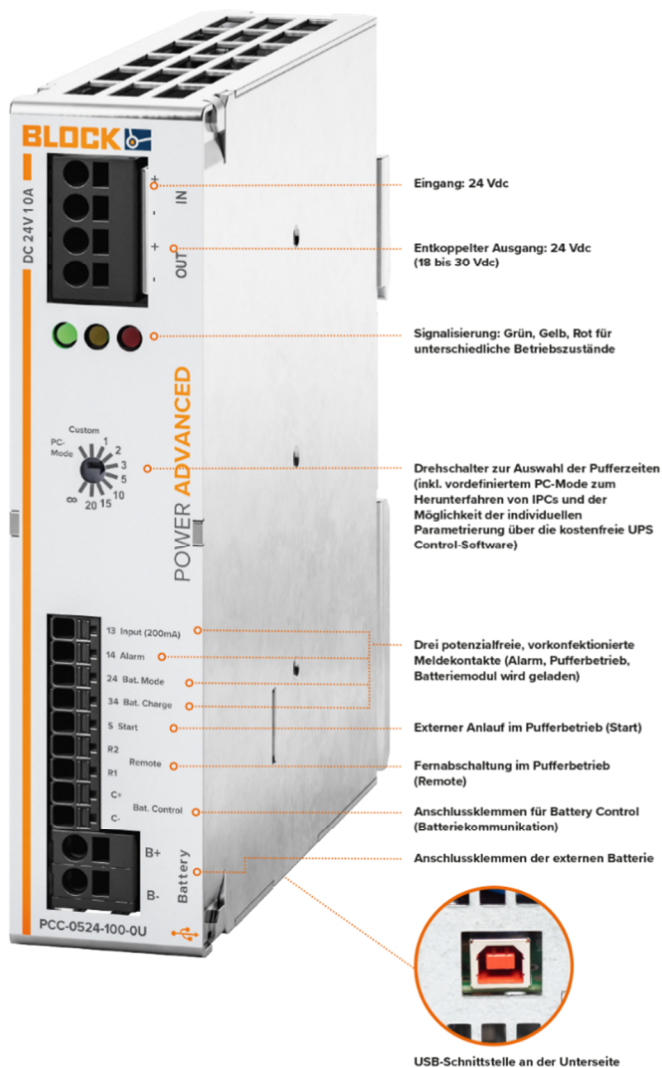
BLOCK

DC 24V 10A

+ - IN

+ - OUT

Eingang: 24 Vdc

Entkoppelter Ausgang: 24 Vdc (18 bis 30 Vdc)

Signalisierung: Grün, Gelb, Rot für unterschiedliche Betriebszustände

Custom
PC-Mode
1 2 3 5 10 15 20 ∞

POWER ADVANCED

Drehschalter zur Auswahl der Pufferzeiten (inkl. vordefiniertem PC-Mode zum Herunterfahren von IPCs und der Möglichkeit der individuellen Parametrierung über die kostenfreie UPS Control-Software)

13 Input (200mA)
14 Alarm
24 Bat. Mode
34 Bat. Charge
5 Start
R2
Remote
R1
C+
Bat. Control
C-

Drei potenzialfreie, vorkonfektionierte Meldekontakte (Alarm, Pufferbetrieb, Batteriemodul wird geladen)

Externer Anlauf im Pufferbetrieb (Start)

Fernabschaltung im Pufferbetrieb (Remote)

Anschlussklemmen für Battery Control (Batteriekommunikation)

B+
B-
Battery

Anschlussklemmen der externen Batterie

PCC-0524-100-0U

USB-Schnittstelle an der Unterseite